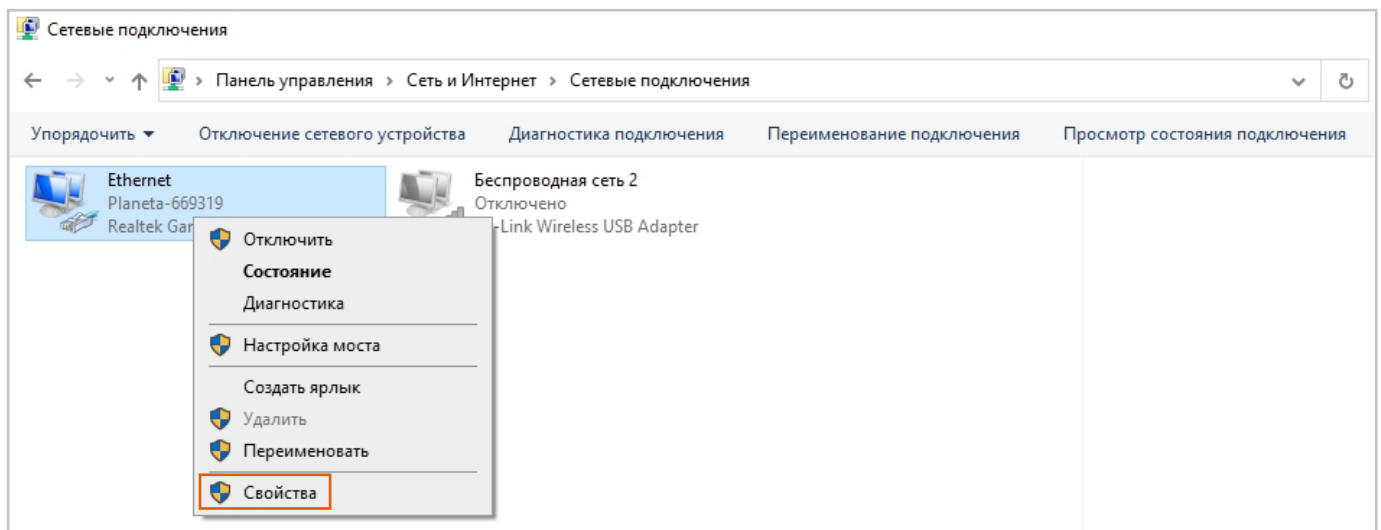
Сетевые подключения

← → ↑ › Панель управления › Сеть и Интернет › Сетевые подключения

Упорядочить ▾ Отключение сетевого устройства Диагностика подключения Переименование подключения Просмотр состояния подключения

Ethernet
Planeta-669319
Realtek Gar

Беспроводная сеть 2
Отключено
-Link Wireless USB Adapter

Отключить
Состояние
Диагностика
Настройка моста
Создать ярлык
Удалить
Переименовать
Свойства